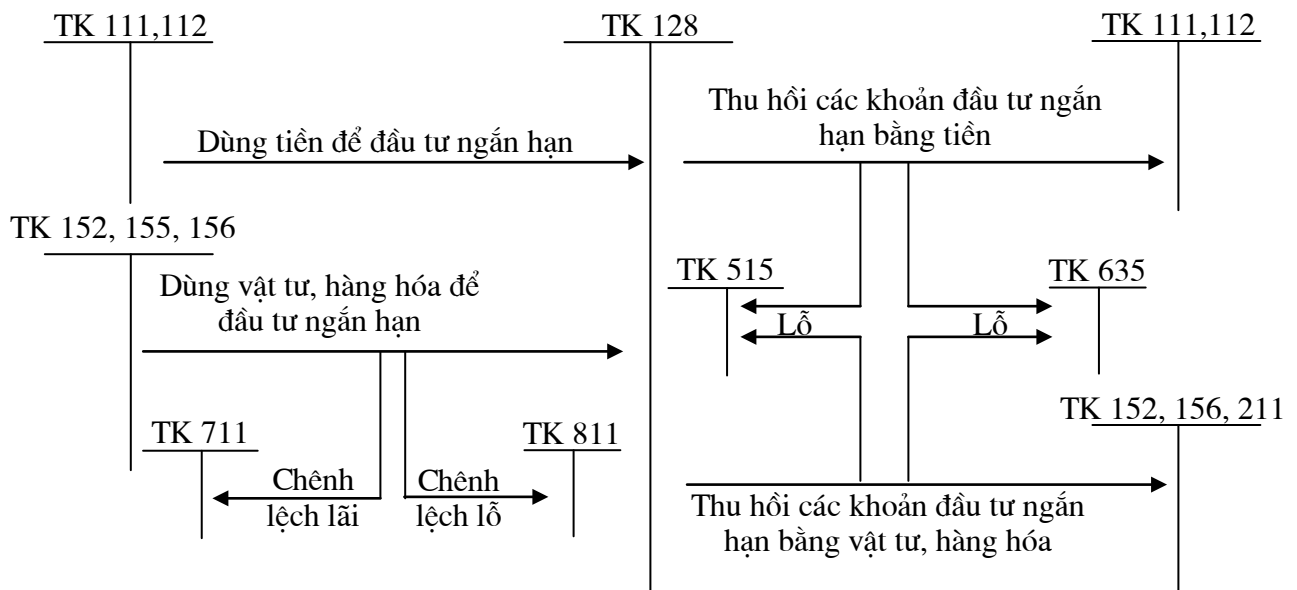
TK 111,112

TK 128

TK 111,112

Dùng tiền để đầu tư ngắn hạn

Thu hồi các khoản đầu tư ngắn hạn bằng tiền

TK 152, 155, 156

Dùng vật tư, hàng hóa để đầu tư ngắn hạn

TK 515

TK 635

Lỗ

Lỗ

TK 711

TK 811

Chênh lệch lãi

Chênh lệch lỗ

TK 152, 156, 211

Thu hồi các khoản đầu tư ngắn hạn bằng vật tư, hàng hóa